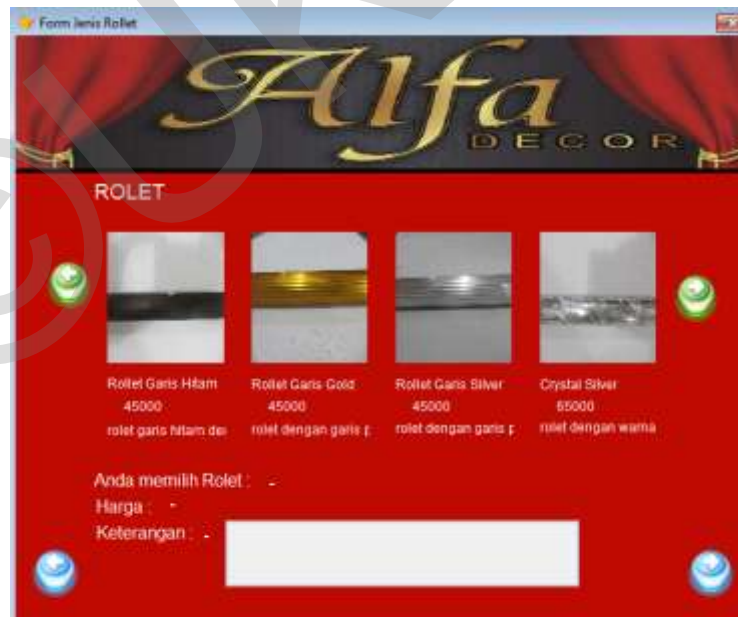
Form Jenis Rollet

Alfa
DECOR

ROLET

Rollet Garis Hitam
45000
rolet garis hitam de

Rollet Garis Gold
45000
rolet dengan garis g

Rollet Garis Silver
45000
rolet dengan garis g

Crystal Silver
65000
rolet dengan warna

Anda memilih Rolet : -
Harga : -
Keterangan : -